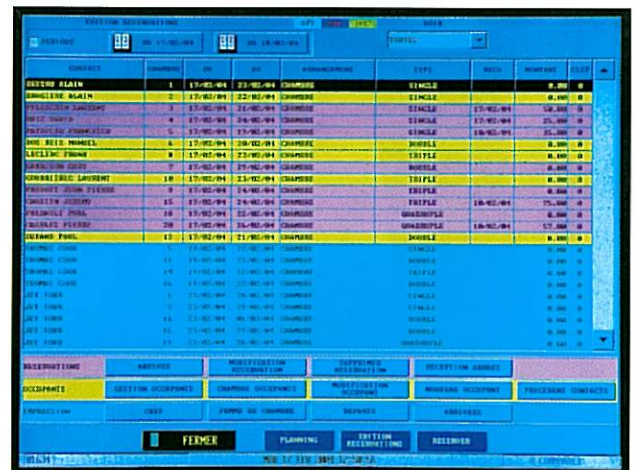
EDITION RESERVATIONS

PERIODE

DU 17/02/04

AU 18/02/04

TOUTES

| CONTACT | CHAMBRE | DU | AU | ARRANGEMENT | TYPE | RECU | MONTANT | CLEF |
|---|---|---|---|---|---|---|---|---|
| OUSSOU ALAIN | 1 | 17/02/04 | 23/02/04 | CHAMBRE | SINGLE | | 0.00 | 0 |
| BANGISSE ALAIN | 2 | 17/02/04 | 22/02/04 | CHAMBRE | SINGLE | | 0.00 | 0 |
| PELLEGRIN LAURENT | 3 | 17/02/04 | 24/02/04 | CHAMBRE | SINGLE | 17/02/04 | 50.00 | 0 |
| ORIZ DAVID | 4 | 17/02/04 | 24/02/04 | CHAMBRE | SINGLE | 17/02/04 | 25.00 | 0 |
| PATRICIO FRANCOIS | 5 | 17/02/04 | 19/02/04 | CHAMBRE | SINGLE | 18/02/04 | 25.00 | 0 |
| DOS REIS MANUEL | 6 | 17/02/04 | 20/02/04 | CHAMBRE | DOUBLE | | 0.00 | 0 |
| LECLERC FRANK | 8 | 17/02/04 | 23/02/04 | CHAMBRE | TRIPLE | | 0.00 | 0 |
| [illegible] | 7 | 17/02/04 | 29/02/04 | CHAMBRE | DOUBLE | | 0.00 | 0 |
| GUANDIBLE LAURENT | 10 | 17/02/04 | 23/02/04 | CHAMBRE | TRIPLE | | 0.00 | 0 |
| PROVOST JEAN PIERRE | 9 | 17/02/04 | 24/02/04 | CHAMBRE | TRIPLE | | 0.00 | 0 |
| CHASTIN JEROME | 15 | 17/02/04 | 24/02/04 | CHAMBRE | TRIPLE | 18/02/04 | 75.00 | 0 |
| PRIBOLI PAUL | 18 | 17/02/04 | 22/02/04 | CHAMBRE | QUADRUPLE | | 0.00 | 0 |
| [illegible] PIERRE | 20 | 17/02/04 | 24/02/04 | CHAMBRE | QUADRUPLE | 18/02/04 | 17.00 | 0 |
| DURAND PAUL | 12 | 17/02/04 | 21/02/04 | CHAMBRE | DOUBLE | | 0.00 | 0 |

RESERVATIONS | ARRIVEE | MODIFICATION RESERVATION | SUPPRIMER RESERVATION | RECEPTION ARRHES

OCCUPANTS | GESTION OCCUPANTS | CHAMBRE OCCUPANTE | MODIFICATION OCCUPANT | NOUVEAU OCCUPANT | PRECEDENT CONTACTS

IMPRESSION | CHEF | FEMME DE CHAMBRE | DEPARTS | ARRIVEES

FERMER

PLANNING

EDITION RESERVATIONS

REINDEXER